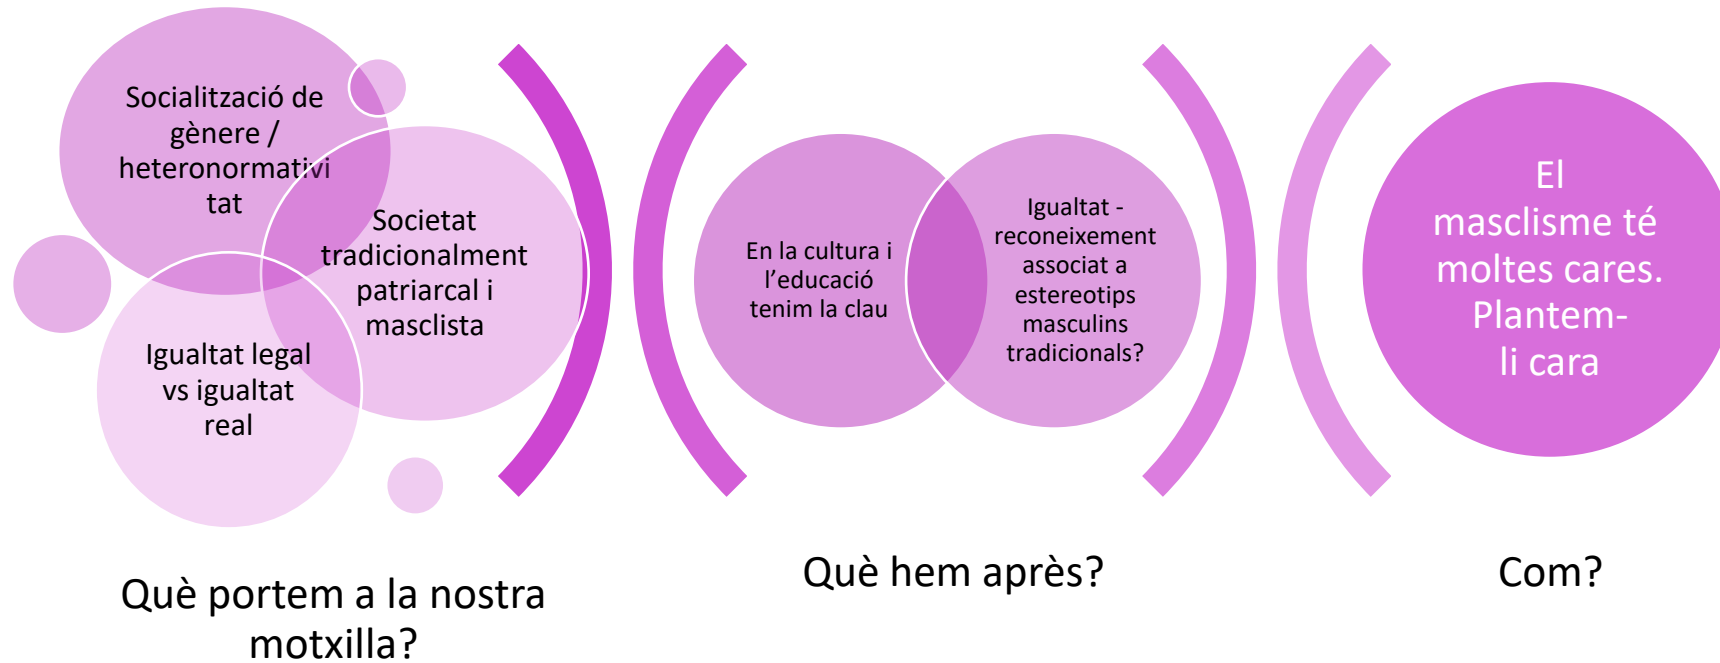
Socialització de gènere / heteronormativitat

Societat tradicionalment patriarcal i masclista

Igualtat legal vs igualtat real

Què portem a la nostra motxilla?

En la cultura i l'educació tenim la clau

Igualtat - reconeixement associat a estereotips masculins tradicionals?

Què hem après?

El masclisme té moltes cares. Plantem-li cara

Com?